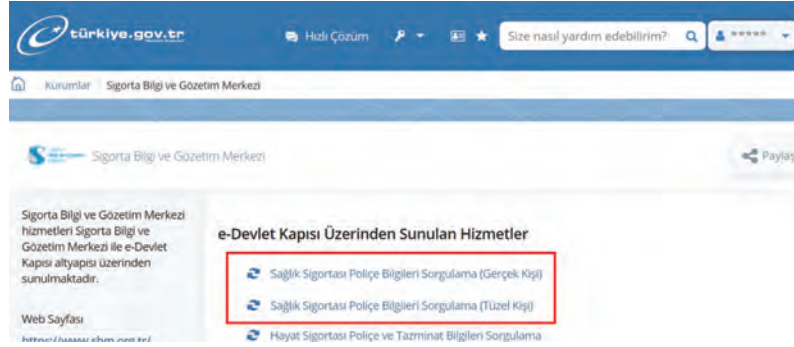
türkiye.gov.tr

Hızlı Çözüm

Size nasıl yardım edebilirim?

*****

Kurumlar Sigorta Bilgi ve Gözetim Merkezi

Sigorta Bilgi ve Gözetim Merkezi

Paylaş

Sigorta Bilgi ve Gözetim Merkezi hizmetleri Sigorta Bilgi ve Gözetim Merkezi ile e-Devlet Kapısı altyapısı üzerinden sunulmaktadır.

Web Sayfası

https://www.sbm.org.tr/

e-Devlet Kapısı Üzerinden Sunulan Hizmetler

Sağlık Sigortası Poliçe Bilgileri Sorgulama (Gerçek Kişi)

Sağlık Sigortası Poliçe Bilgileri Sorgulama (Tüzel Kişi)

Hayat Sigortası Poliçe ve Tazminat Bilgileri Sorgulama